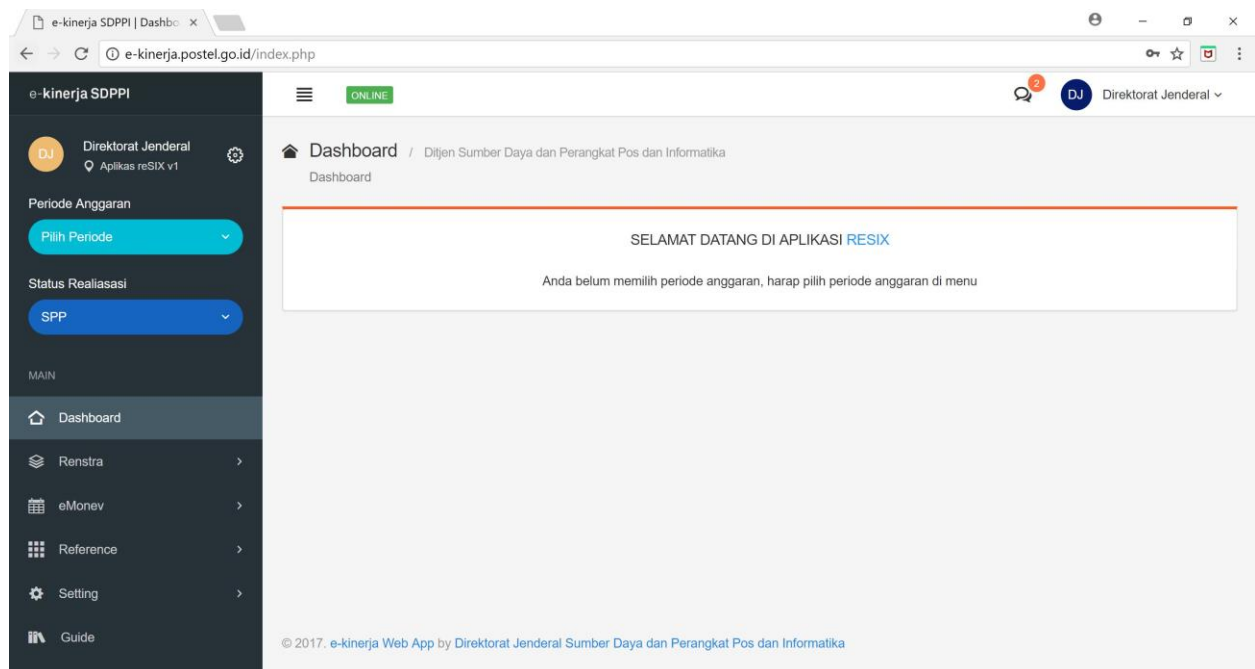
e-kinerja SDPPI | Dashbo ×

e-kinerja.postel.go.id/index.php

e-kinerja SDPPI

ONLINE

2

DJ Direktorat Jenderal

DJ Direktorat Jenderal
Aplikas reSIX v1

Periode Anggaran

Pilih Periode

Status Realiasasi

SPP

MAIN

Dashboard

Renstra

eMonev

Reference

Setting

Guide

Dashboard / Ditjen Sumber Daya dan Perangkat Pos dan Informatika

Dashboard

SELAMAT DATANG DI APLIKASI RESIX

Anda belum memilih periode anggaran, harap pilih periode anggaran di menu

© 2017. e-kinerja Web App by Direktorat Jenderal Sumber Daya dan Perangkat Pos dan Informatika